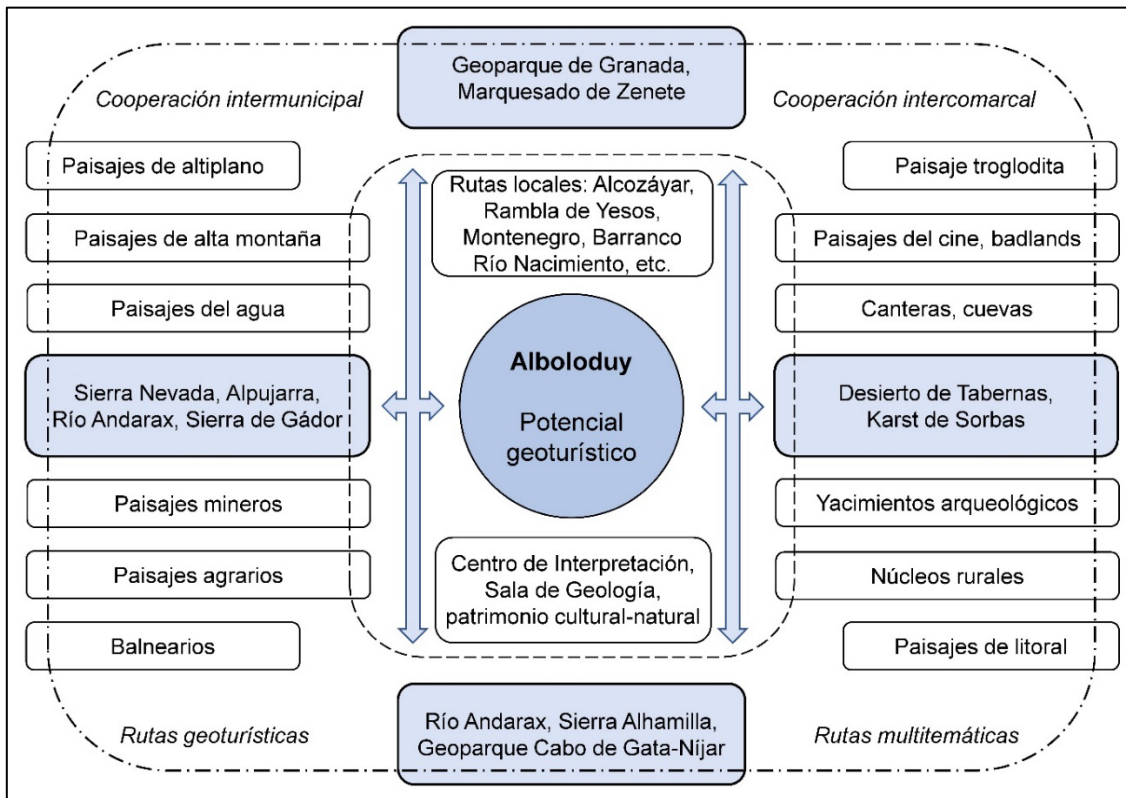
Geoparque de Granada, Marquesado de Zenete

Cooperación intermunicipal

Cooperación intercomarcal

Paisajes de altiplano

Paisajes de alta montaña

Paisajes del agua

Sierra Nevada, Alpujarra, Río Andarax, Sierra de Gádor

Paisajes mineros

Paisajes agrarios

Balnearios

Rutas locales: Alcozáyar, Rambla de Yesos, Montenegro, Barranco Río Nacimiento, etc.

Alboloduy

Potencial geoturístico

Centro de Interpretación, Sala de Geología, patrimonio cultural-natural

Paisaje troglodita

Paisajes del cine, badlands

Canteras, cuevas

Desierto de Tabernas, Karst de Sorbas

Yacimientos arqueológicos

Núcleos rurales

Paisajes de litoral

Rutas geoturísticas

Río Andarax, Sierra Alhamilla, Geoparque Cabo de Gata-Níjar

Rutas multitemáticas